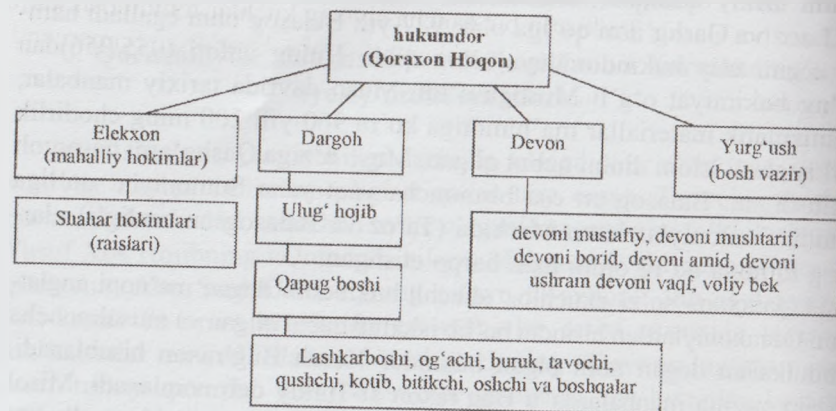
hukumdor
(Qoraxon Hoqon)

Elekxon
(mahalliy hokimlar)

Dargoh

Devon

Yurg'ush
(bosh vazir)

Shahar hokimlari
(raislari)

Ulug' hojib

devoni mustafiy, devoni mushtarif, devoni borid, devoni amid, devoni ushram devoni vaqf, voliy bek

Qapug'boshi

Lashkarboshi, og'achi, buruk, tavochi, qushchi, kotib, bitikchi, oshchi va boshqalar